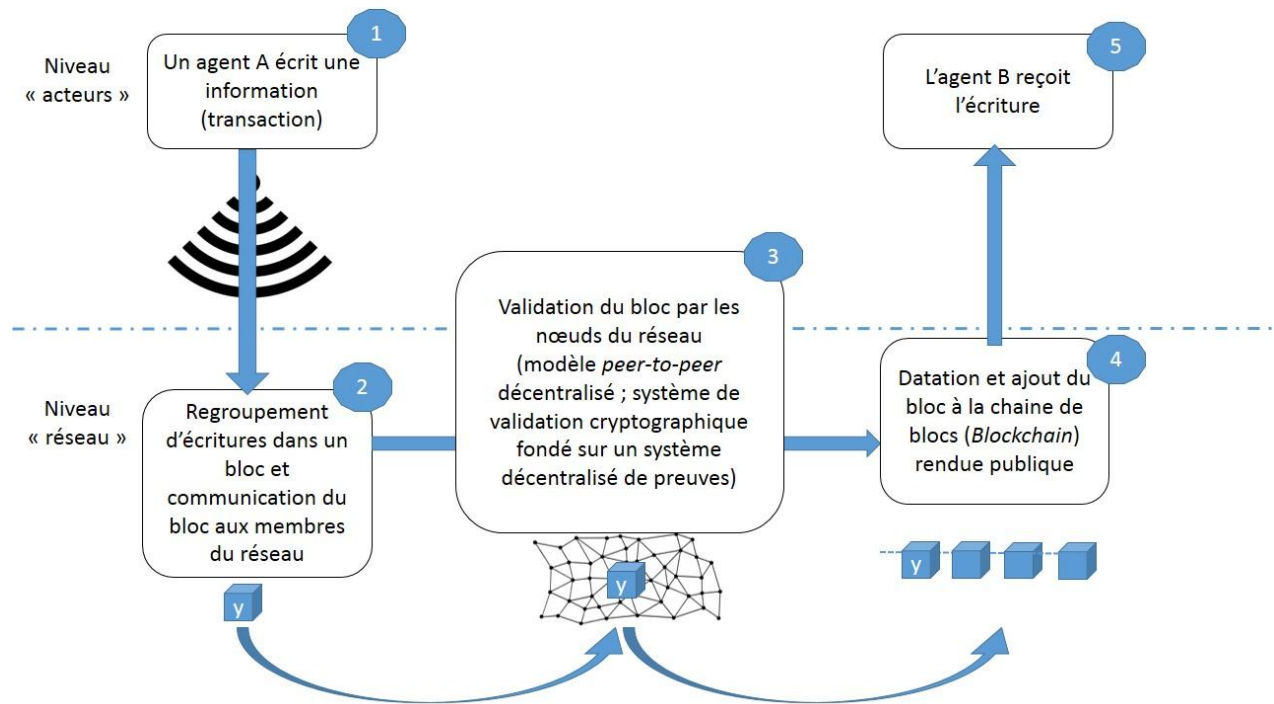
Niveau « acteurs »

1
Un agent A écrit une information (transaction)

5
L'agent B reçoit l'écriture

3
Validation du bloc par les nœuds du réseau (modèle *peer-to-peer* décentralisé ; système de validation cryptographique fondé sur un système décentralisé de preuves)

Niveau « réseau »

2
Regroupement d'écritures dans un bloc et communication du bloc aux membres du réseau

4
Datation et ajout du bloc à la chaine de blocs (*Blockchain*) rendue publique

y

y

y